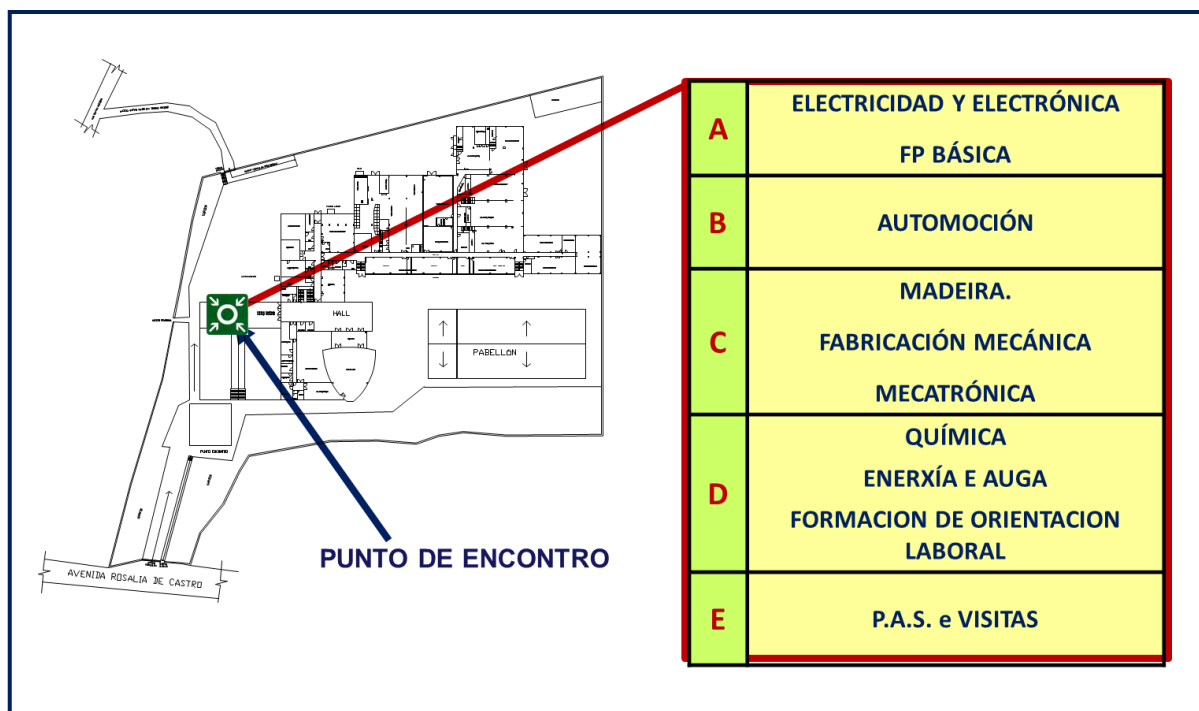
HALL

PABELLON

PUNTO ENCONTRO

AVENIDA ROSALIA DE CASTRO

PUNTO DE ENCONTRO

| | |
|---|---|
| A | ELECTRICIDAD Y ELECTRÓNICA<br>FP BÁSICA |
| B | AUTOMOCIÓN |
| C | MADEIRA.<br>FABRICACIÓN MECÁNICA<br>MECATRÓNICA |
| D | QUÍMICA<br>ENERXÍA E AUGA<br>FORMACION DE ORIENTACION LABORAL |
| E | P.A.S. e VISITAS |